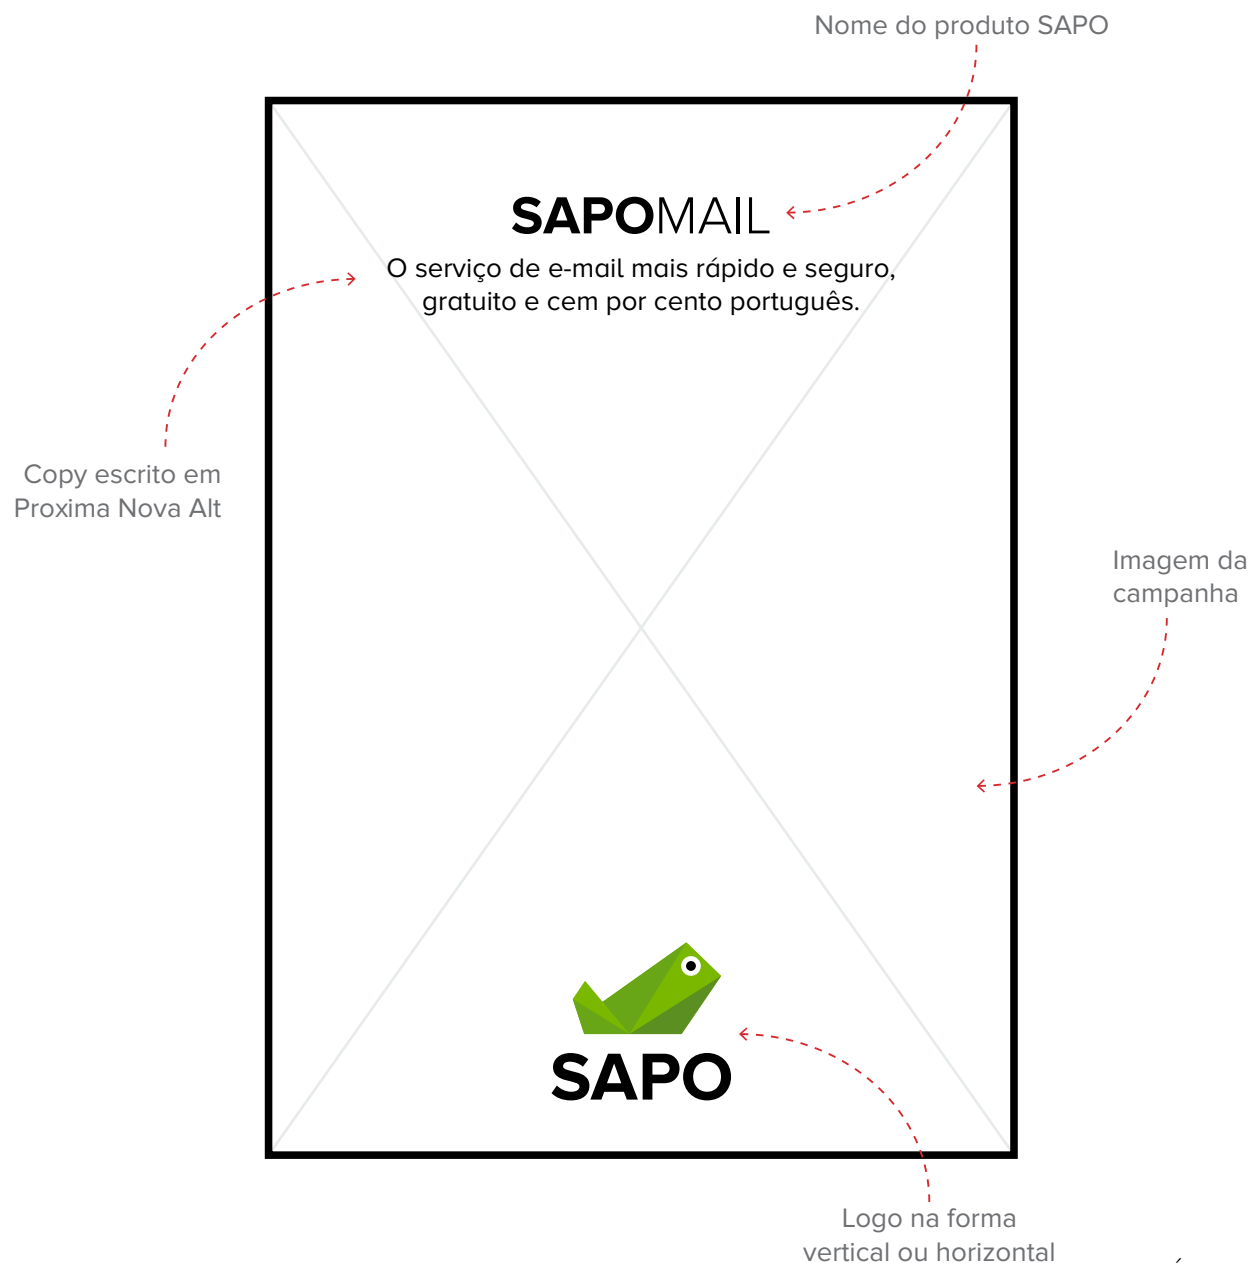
Nome do produto SAPO

SAPOMAIL

O serviço de e-mail mais rápido e seguro, gratuito e cem por cento português.

Copy escrito em Proxima Nova Alt

Imagem da campanha

SAPO

Logo na forma vertical ou horizontal